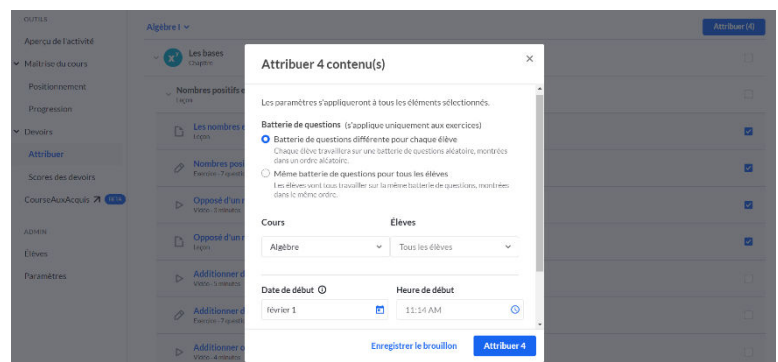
OUTILS
Aperçu de l'activité
Maîtrise du cours
Positionnement
Progression
Devoirs
Attribuer
Scores des devoirs
CourseAuxAcquis BETA
ADMIN
Élèves
Paramètres

Algèbre I
Attribuer (4)

Les bases
Chapitre
Nombres positifs e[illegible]
Leçon
Les nombres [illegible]
Leçon
Nombres posi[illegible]
Exercice · 7 questi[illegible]
Opposé d'un r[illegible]
Vidéo · 3 minutes
Opposé d'un r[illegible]
Leçon
Additionner d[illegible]
Vidéo · 5 minutes
Additionner d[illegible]
Exercice · 7 questi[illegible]
Additionner d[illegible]
Vidéo · 4 minutes

Attribuer 4 contenu(s)

Les paramètres s'appliqueront à tous les éléments sélectionnés.

Batterie de questions (s'applique uniquement aux exercices)

Batterie de questions différente pour chaque élève
Chaque élève travaillera sur une batterie de questions aléatoire, montrées dans un ordre aléatoire.

Même batterie de questions pour tous les élèves
Les élèves vont tous travailler sur la même batterie de questions, montrées dans le même ordre.

Cours
Algèbre
Élèves
Tous les élèves

Date de début
février 1
Heure de début
11:14 AM

Enregistrer le brouillon
Attribuer 4